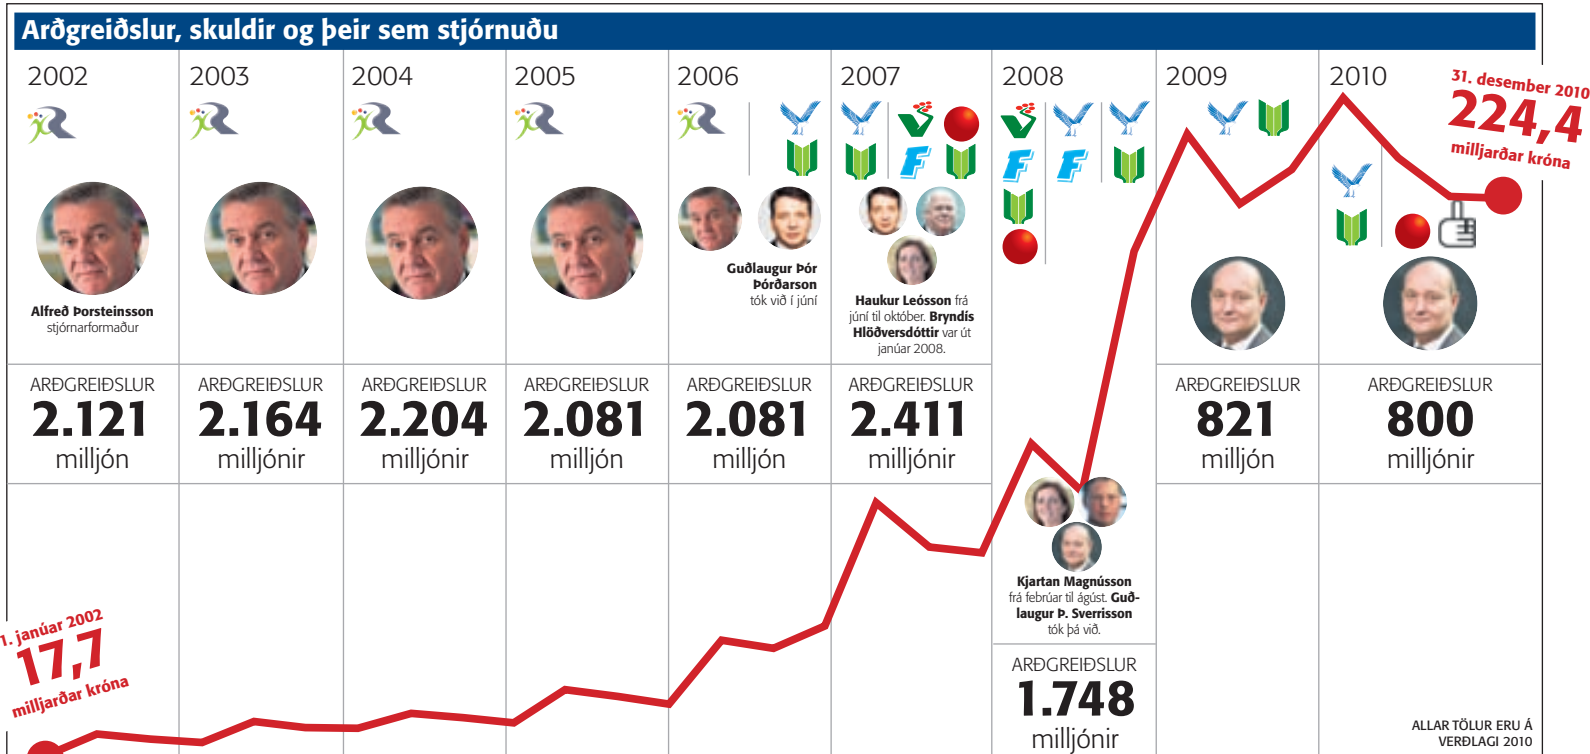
Arðgreiðslur, skuldir og þeir sem stjórnuðu

2002

Alfreð Þorsteinsson stjórnarformaður

ARÐGREIÐSLUR
2.121
milljón

2003

ARÐGREIÐSLUR
2.164
milljónir

2004

ARÐGREIÐSLUR
2.204
milljónir

2005

ARÐGREIÐSLUR
2.081
milljón

2006

Guðlaugur Þór Þórðarson tók við í júní

ARÐGREIÐSLUR
2.081
milljón

2007

Haukur Leósson frá júní til október. Bryndís Hlöðversdóttir var út janúar 2008.

ARÐGREIÐSLUR
2.411
milljónir

2008

Kjartan Magnússon frá febrúar til ágúst. Guðlaugur Þ. Sverrisson tók þá við.

ARÐGREIÐSLUR
1.748
milljónir

2009

ARÐGREIÐSLUR
821
milljón

2010

ARÐGREIÐSLUR
800
milljónir

1. janúar 2002
17,7
milljarðar króna

31. desember 2010
224,4
milljarðar króna

ALLAR TÖLUR ERU Á VERÐLAGI 2010